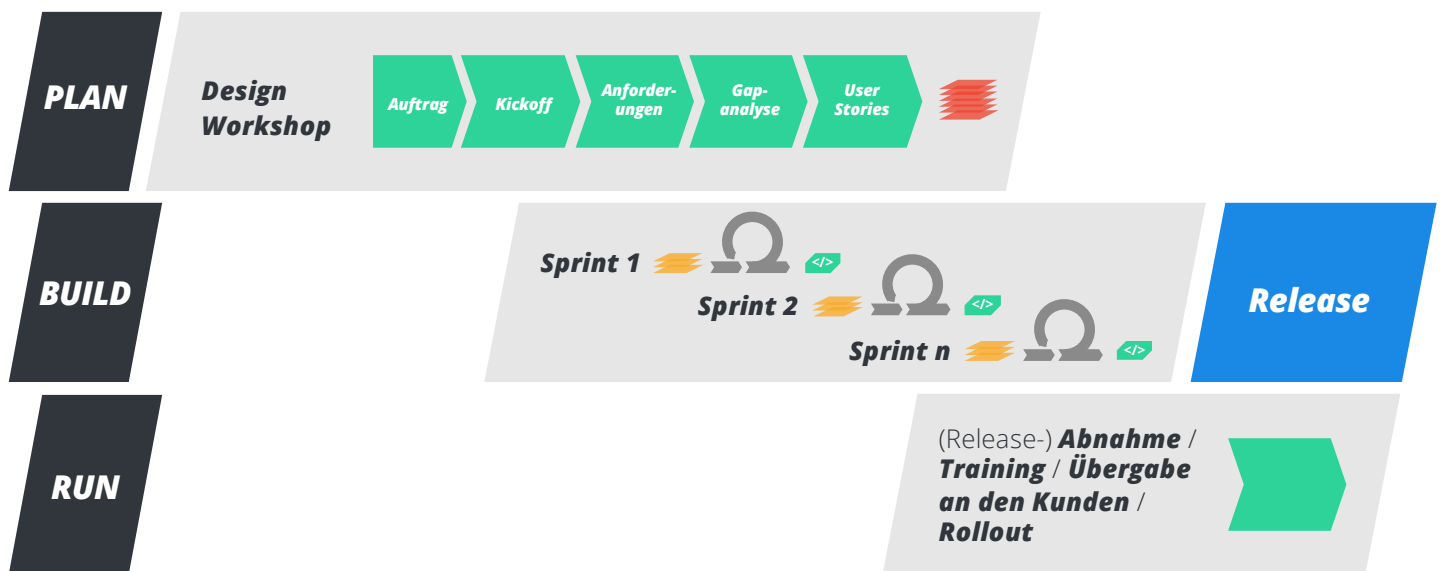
PLAN

Design Workshop

Auftrag

Kickoff

Anforderungen

Gapanalyse

User Stories

BUILD

Sprint 1

</>

Sprint 2

</>

Sprint n

</>

Release

RUN

(Release-) Abnahme / Training / Übergabe an den Kunden / Rollout